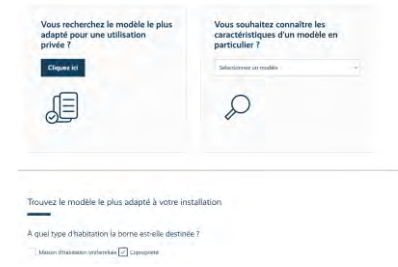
Vous recherchez le modèle le plus adapté pour une utilisation privée ?

Cliquez ici

Vous souhaitez connaître les caractéristiques d'un modèle en particulier ?

Sélectionnez un modèle

Trouvez le modèle le plus adapté à votre installation

A quel type d'habitation la borne est-elle destinée ?

Maison d'habitation unifamiliale Copropriété